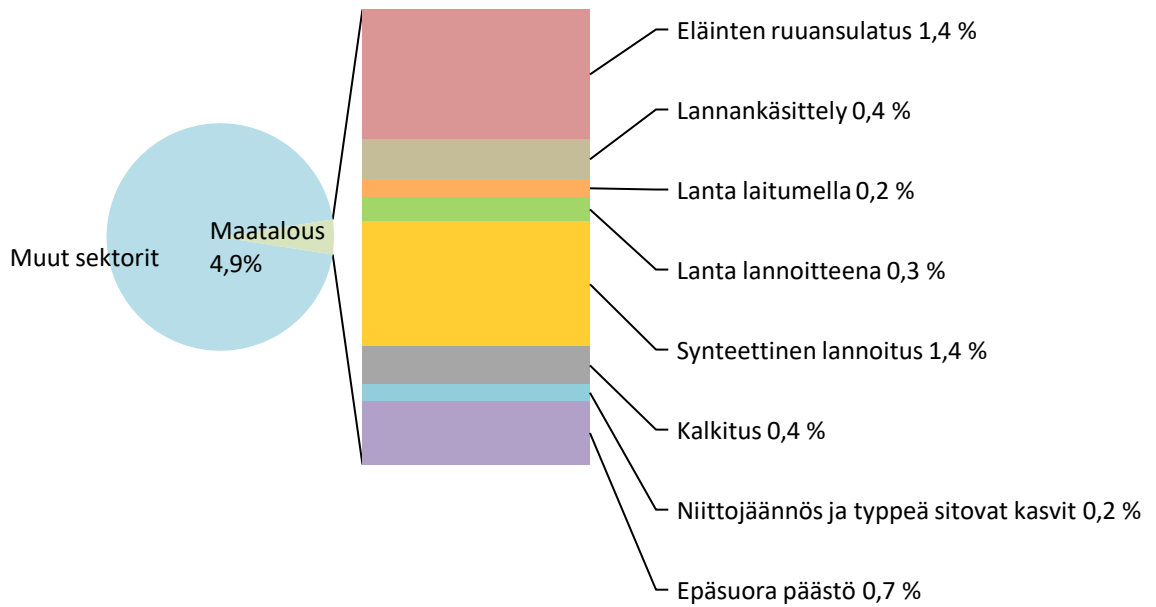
Muut sektorit

Maatalous
4,9%

Eläinten ruuansulatus 1,4 %

Lannankäsittely 0,4 %

Lanta laitumella 0,2 %

Lanta lannoitteena 0,3 %

Synteettinen lannoitus 1,4 %

Kalkitus 0,4 %

Niittojäännös ja typpeä sitovat kasvit 0,2 %

Epäsuora päästö 0,7 %